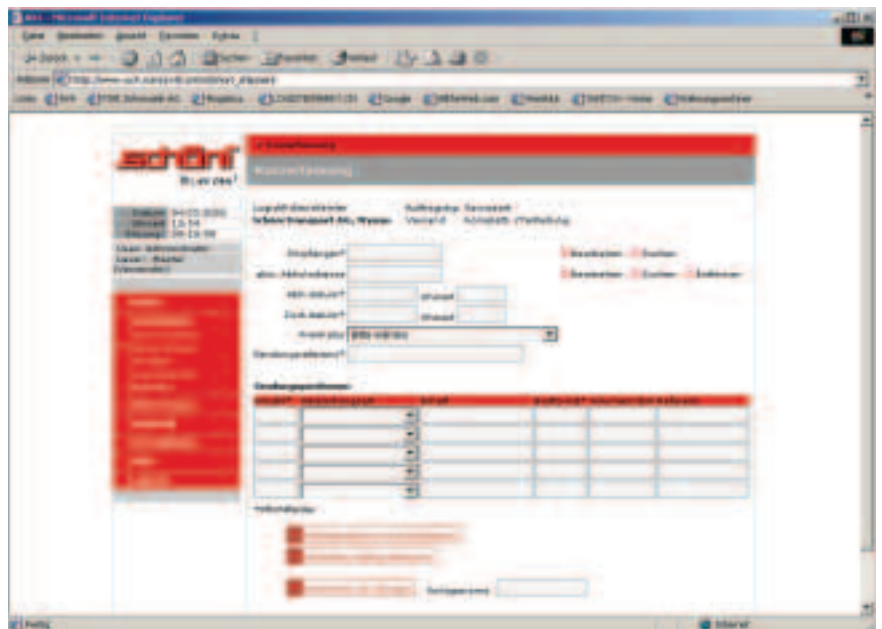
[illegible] - Microsoft Internet Explorer

Datei Bearbeiten Ansicht Favoriten Extras ?

Zurück

Adresse http://www.sch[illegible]

schöni

Empfänger*

Bearbeiten Suchen

Bearbeiten Suchen Entfernen

Sendungspositionen:

Fertig

Internet